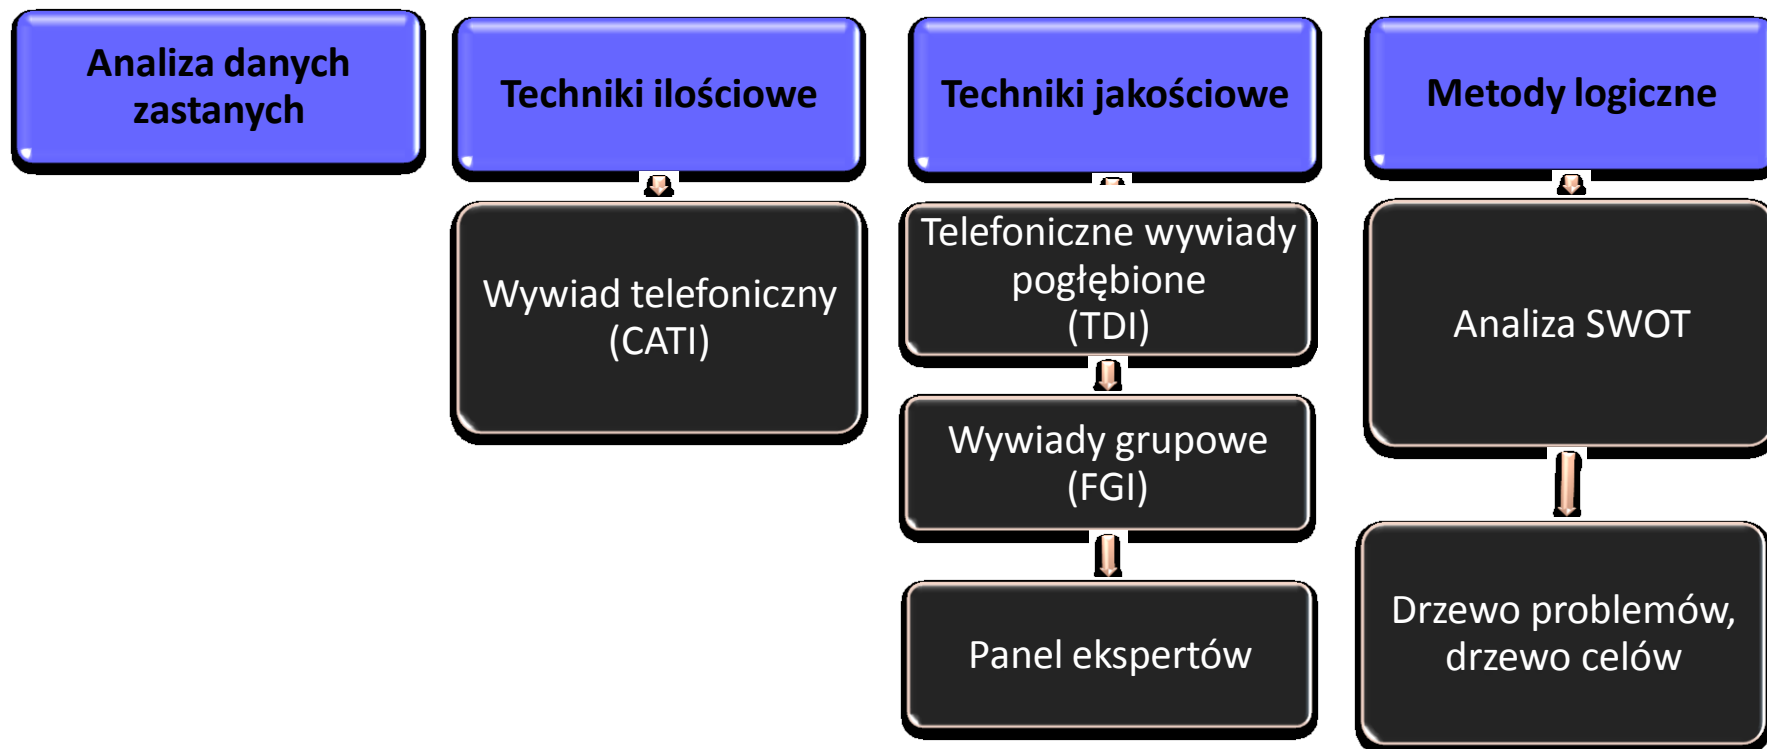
Analiza danych zastanych

Techniki ilościowe

Wywiad telefoniczny (CATI)

Techniki jakościowe

Telefoniczne wywiady pogłębione (TDI)

Wywiady grupowe (FGI)

Panel ekspertów

Metody logiczne

Analiza SWOT

Drzewo problemów, drzewo celów